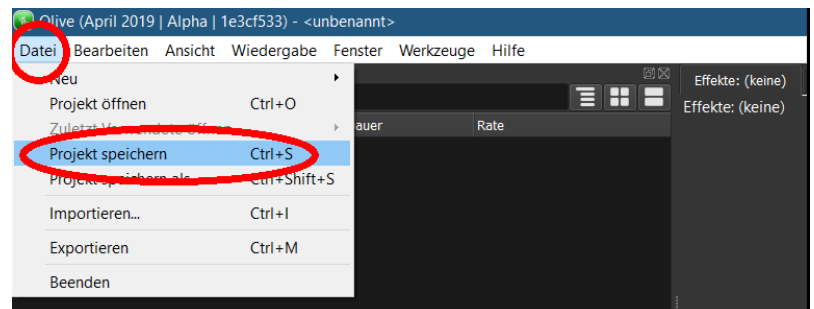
Olive (April 2019 | Alpha | 1e3cf533) - <unbenannt>

Datei Bearbeiten Ansicht Wiedergabe Fenster Werkzeuge Hilfe

Neu
Projekt öffnen Ctrl+O
Zuletzt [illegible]
Projekt speichern Ctrl+S
Projekt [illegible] als... Ctrl+Shift+S
Importieren... Ctrl+I
Exportieren Ctrl+M
Beenden

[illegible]auer
Rate

Effekte: (keine)
Effekte: (keine)